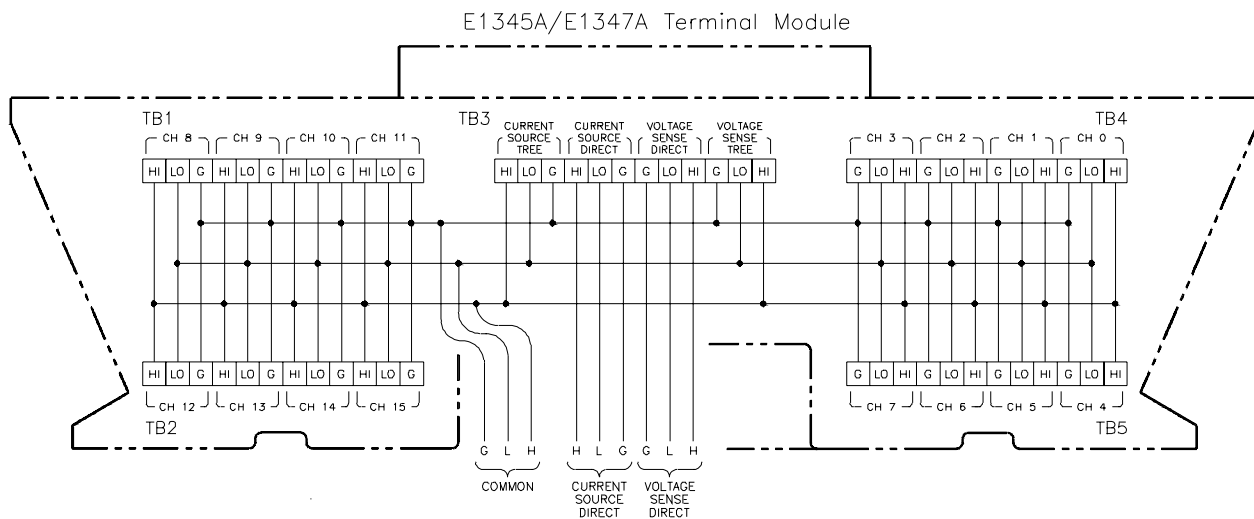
E1345A/E1347A Terminal Module

TB1

CH 8 CH 9 CH 10 CH 11

| HI | LO | G | HI | LO | G | HI | LO | G | HI | LO | G |
|---|---|---|---|---|---|---|---|---|---|---|---|

TB3

CURRENT SOURCE TREE
CURRENT SOURCE DIRECT
VOLTAGE SENSE DIRECT
VOLTAGE SENSE TREE

| HI | LO | G | HI | LO | G | G | LO | HI | G | LO | HI |
|---|---|---|---|---|---|---|---|---|---|---|---|

TB4

CH 3 CH 2 CH 1 CH 0

| G | LO | HI | G | LO | HI | G | LO | HI | G | LO | HI |
|---|---|---|---|---|---|---|---|---|---|---|---|

| HI | LO | G | HI | LO | G | HI | LO | G | HI | LO | G |
|---|---|---|---|---|---|---|---|---|---|---|---|

CH 12 CH 13 CH 14 CH 15

TB2

| G | LO | HI | G | LO | HI | G | LO | HI | G | LO | HI |
|---|---|---|---|---|---|---|---|---|---|---|---|

CH 7 CH 6 CH 5 CH 4

TB5

G L H
COMMON

H L G
CURRENT SOURCE DIRECT

G L H
VOLTAGE SENSE DIRECT